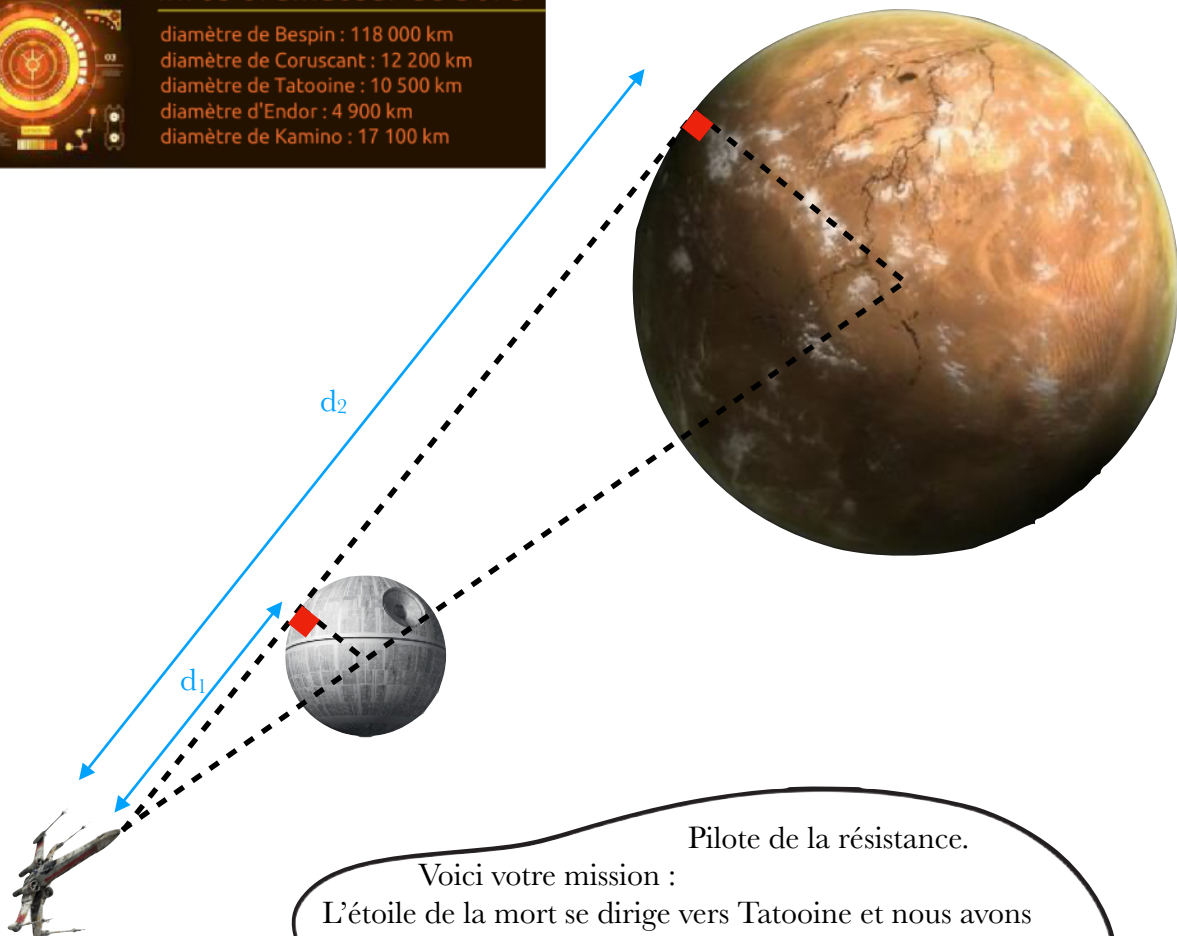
diamètre de Bespin : 118 000 km
diamètre de Coruscant : 12 200 km
diamètre de Tatooine : 10 500 km
diamètre d'Endor : 4 900 km
diamètre de Kamino : 17 100 km

$d_2$

$d_1$

Pilote de la résistance.
Voici votre mission :
L’étoile de la mort se dirige vers Tatooine et nous avons